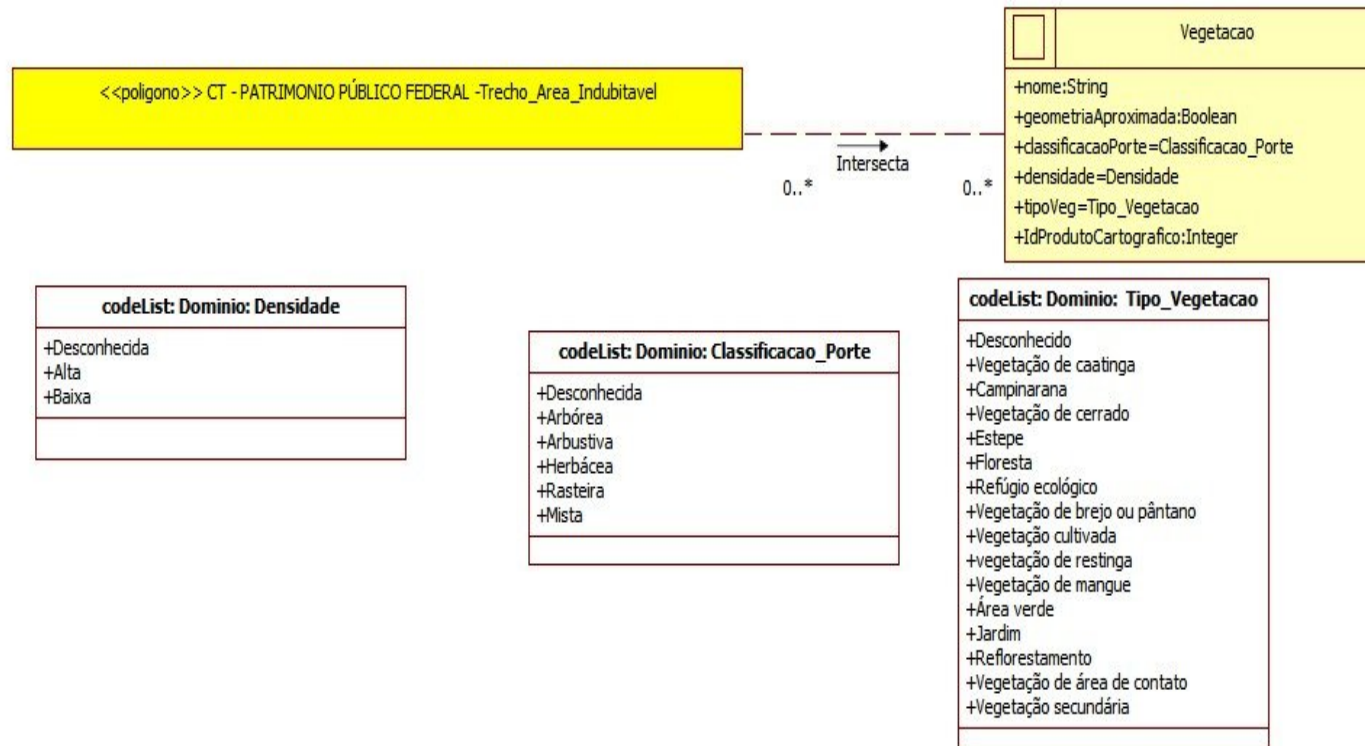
<<poligono>> CT - PATRIMONIO PÚBLICO FEDERAL -Trecho_Area_Indubitavel

Intersecta

0..*

0..*

Vegetacao

+nome:String
+geometriaAproximada:Boolean
+classificacaoPorte=Classificacao_Porte
+densidade=Densidade
+tipoVeg=Tipo_Vegetacao
+IdProdutoCartografico:Integer

codeList: Dominio: Densidade

+Desconhecida
+Alta
+Baixa

codeList: Dominio: Classificacao_Porte

+Desconhecida
+Arbórea
+Arbustiva
+Herbácea
+Rasteira
+Mista

codeList: Dominio: Tipo_Vegetacao

+Desconhecido
+Vegetação de caatinga
+Campinarana
+Vegetação de cerrado
+Estepe
+Floresta
+Refúgio ecológico
+Vegetação de brejo ou pântano
+Vegetação cultivada
+vegetação de restinga
+Vegetação de mangue
+Área verde
+Jardim
+Reflorestamento
+Vegetação de área de contato
+Vegetação secundária